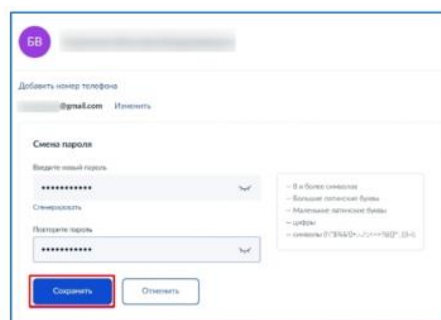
БВ

Добавить номер телефона

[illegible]@gmail.com Изменить

Смена пароля

Введите новый пароль

••••••••••••

Сгенерировать

Повторите пароль

••••••••••••

– 8 и более символов
– Большие латинские буквы
– Маленькие латинские буквы
– цифры
– символы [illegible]

Сохранить Отменить